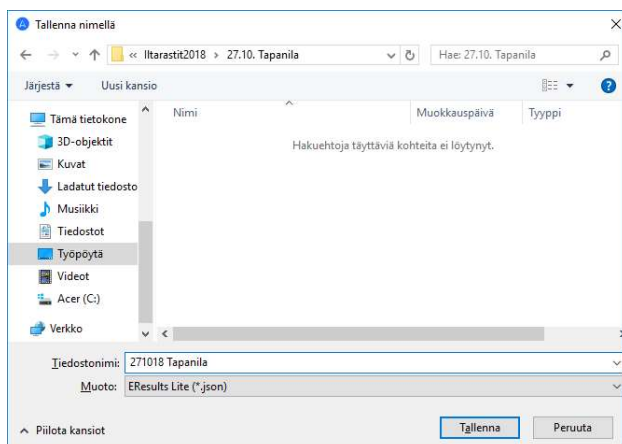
Tallenna nimellä

« Iltarastit2018 > 27.10. Tapanila

Hae: 27.10. Tapanila

Järjestä ▾ Uusi kansio

Tämä tietokone
3D-objektit
Kuvat
Ladatut tiedosto
Musiikki
Tiedostot
Työpöytä
Videot
Acer (C:)
Verkko

Nimi
Muokkauspäivä
Tyyppi

Hakuehtoja täyttäviä kohteita ei löytynyt.

Tiedostonimi: 271018 Tapanila
Muoto: EResults Lite (*.json)

^ Piilota kansiot

Tallenna
Peruuta